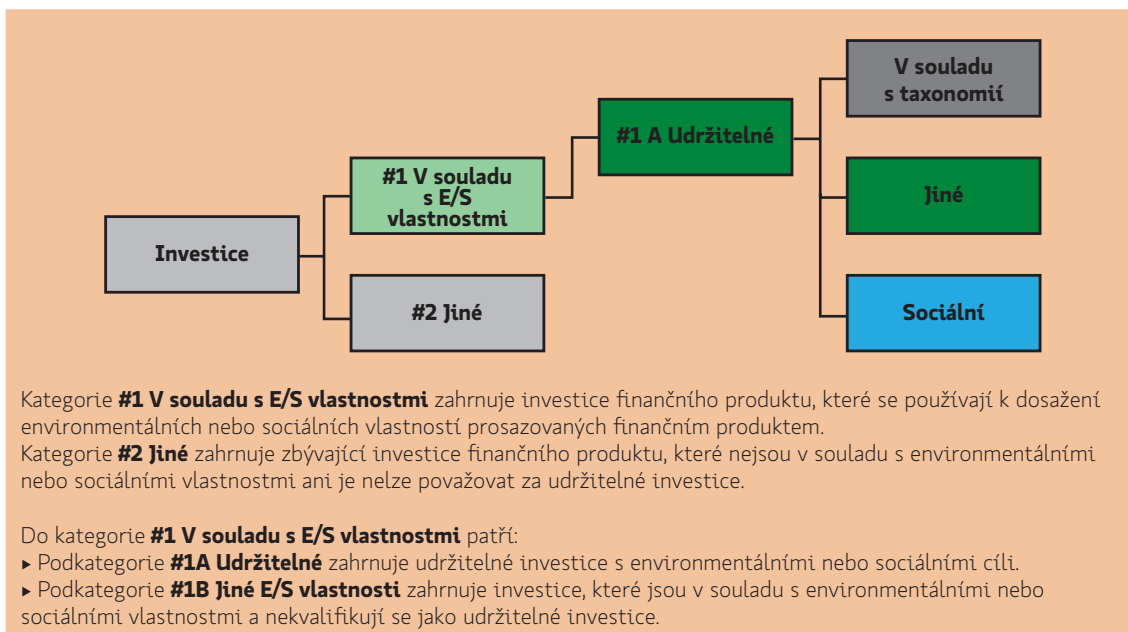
Investice

#1 V souladu s E/S vlastnostmi

#2 Jiné

#1 A Udržitelné

V souladu s taxonomií

Jiné

Sociální

Kategorie **#1 V souladu s E/S vlastnostmi** zahrnuje investice finančního produktu, které se používají k dosažení environmentálních nebo sociálních vlastností prosazovaných finančním produktem.
Kategorie **#2 Jiné** zahrnuje zbývající investice finančního produktu, které nejsou v souladu s environmentálními nebo sociálními vlastnostmi ani je nelze považovat za udržitelné investice.

Do kategorie **#1 V souladu s E/S vlastnostmi** patří:
▸ Podkategorie **#1A Udržitelné** zahrnuje udržitelné investice s environmentálními nebo sociálními cíli.
▸ Podkategorie **#1B Jiné E/S vlastnosti** zahrnuje investice, které jsou v souladu s environmentálními nebo sociálními vlastnostmi a nekvalifikují se jako udržitelné investice.